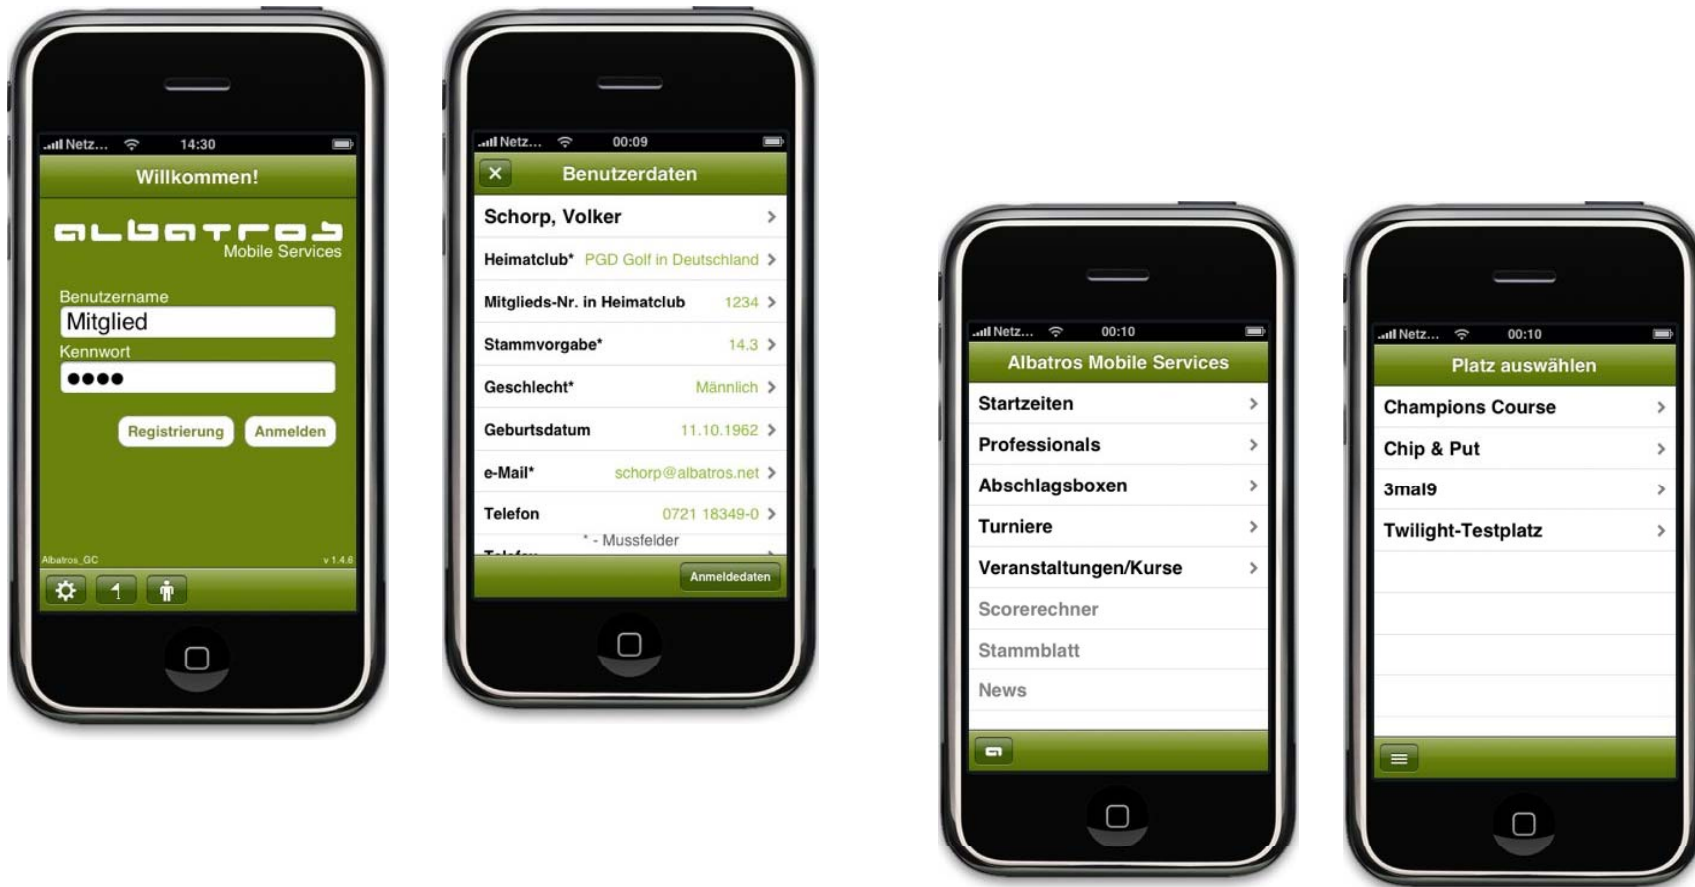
Netz... 14:30

Willkommen!

albatros
Mobile Services

Benutzername
Mitglied
Kennwort
●●●●

Registrierung Anmelden

Albatros_GC v 1.4.6

Netz... 00:09

Benutzerdaten

Schorp, Volker
Heimatclub* PGD Golf in Deutschland
Mitglieds-Nr. in Heimatclub 1234
Stammvorgabe* 14.3
Geschlecht* Männlich
Geburtsdatum 11.10.1962
e-Mail* schorp@albatros.net
Telefon 0721 18349-0
* - Mussfelder
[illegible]

Anmeldedaten

Netz... 00:10

Albatros Mobile Services

Startzeiten
Professionals
Abschlagsboxen
Turniere
Veranstaltungen/Kurse
Scorerechner
Stammblatt
News

Netz... 00:10

Platz auswählen

Champions Course
Chip & Put
3mal9
Twilight-Testplatz